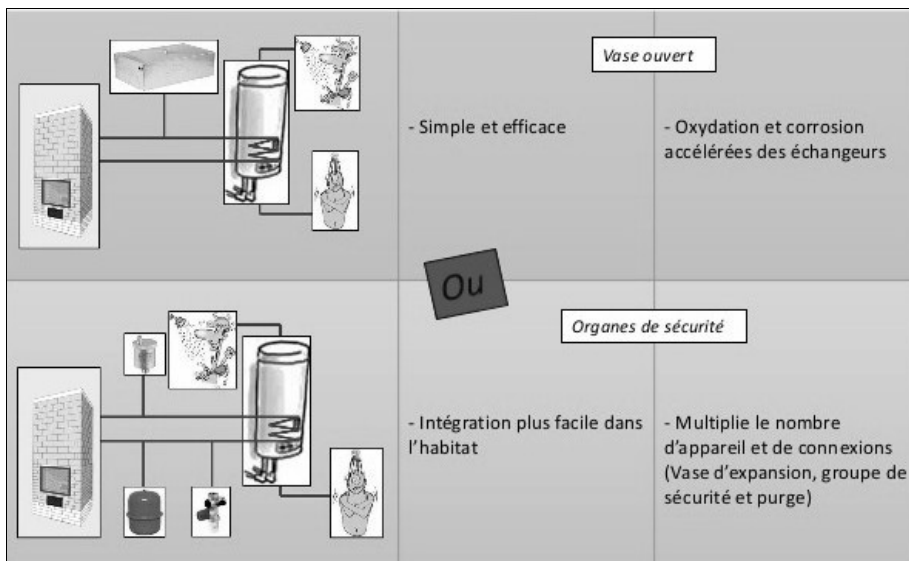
Vase ouvert

- Simple et efficace

- Oxydation et corrosion accélérées des échangeurs

Ou

Organes de sécurité

- Intégration plus facile dans l'habitat

- Multiplie le nombre d'appareil et de connexions (Vase d'expansion, groupe de sécurité et purge)